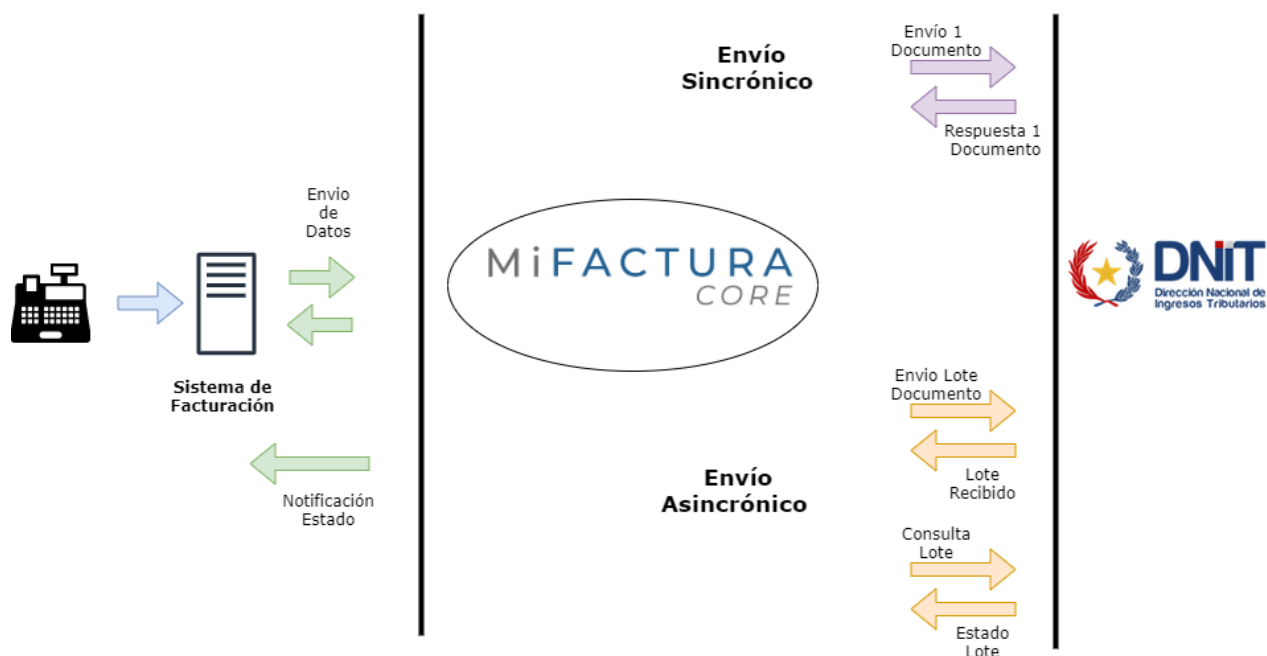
Envío Sincrónico

Envío 1 Documento

Respuesta 1 Documento

Envio de Datos

MiFACTURA CORE

DNIT Dirección Nacional de Ingresos Tributarios

Sistema de Facturación

Envio Lote Documento

Lote Recibido

Envío Asincrónico

Notificación Estado

Consulta Lote

Estado Lote